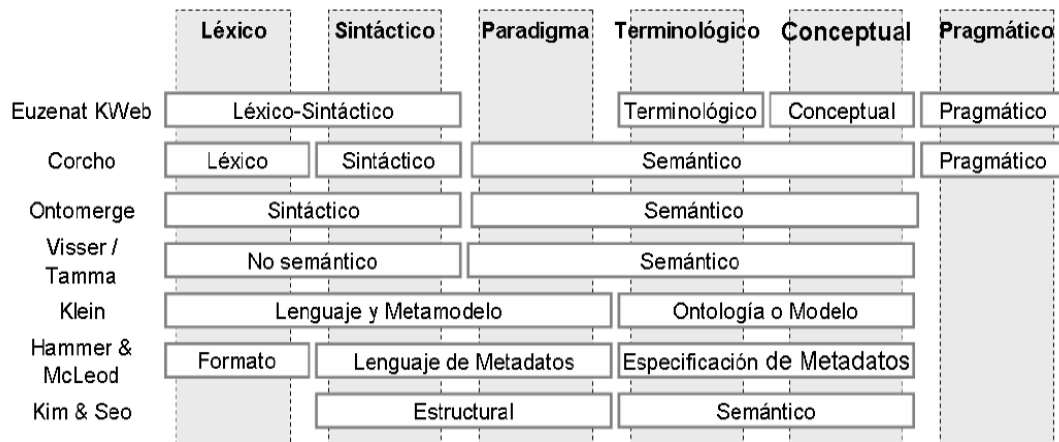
| | Léxico | Sintáctico | Paradigma | Terminológico | Conceptual | Pragmático |
|---|---|---|---|---|---|---|
| Euzenat KWeb | Léxico-Sintáctico | | | Terminológico | Conceptual | Pragmático |
| Corcho | Léxico | Sintáctico | Semántico | | | Pragmático |
| Ontomerge | Sintáctico | | Semántico | | | |
| Visser / Tamma | No semántico | | Semántico | | | |
| Klein | Lenguaje y Metamodelo | | | Ontología o Modelo | | |
| Hammer & McLeod | Formato | Lenguaje de Metadatos | | Especificación de Metadatos | | |
| Kim & Seo | | Estructural | | Semántico | | |